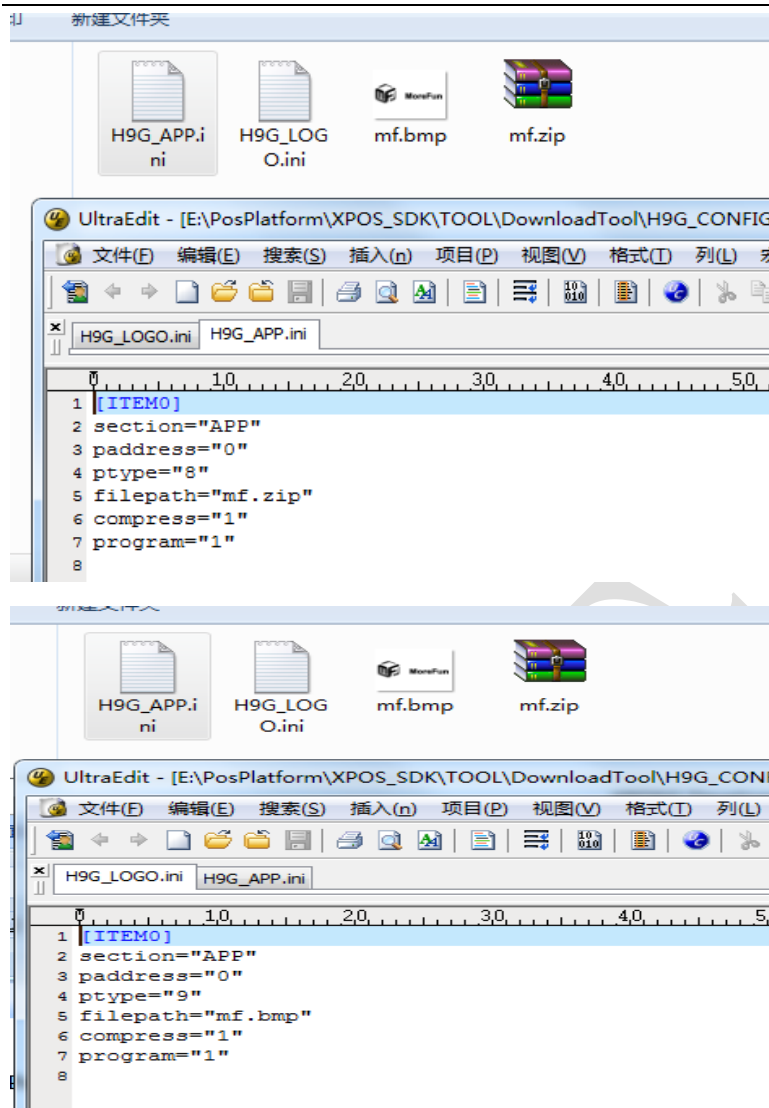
新建文件夹

H9G_APP.ini
H9G_LOGO.ini
MoreFun
mf.bmp
mf.zip

UltraEdit - [E:\PosPlatform\XPOS_SDK\TOOL\DownloadTool\H9G_CONFIG
文件(F) 编辑(E) 搜索(S) 插入(n) 项目(P) 视图(V) 格式(T) 列(L)
H9G_LOGO.ini H9G_APP.ini
0 10 20 30 40 50
1 [ITEM0]
2 section="APP"
3 paddress="0"
4 ptype="8"
5 filepath="mf.zip"
6 compress="1"
7 program="1"
8

新建文件夹

H9G_APP.ini
H9G_LOGO.ini
MoreFun
mf.bmp
mf.zip

UltraEdit - [E:\PosPlatform\XPOS_SDK\TOOL\DownloadTool\H9G_CON
文件(F) 编辑(E) 搜索(S) 插入(n) 项目(P) 视图(V) 格式(T) 列(L)
H9G_LOGO.ini H9G_APP.ini
0 10 20 30 40 5
1 [ITEM0]
2 section="APP"
3 paddress="0"
4 ptype="9"
5 filepath="mf.bmp"
6 compress="1"
7 program="1"
8